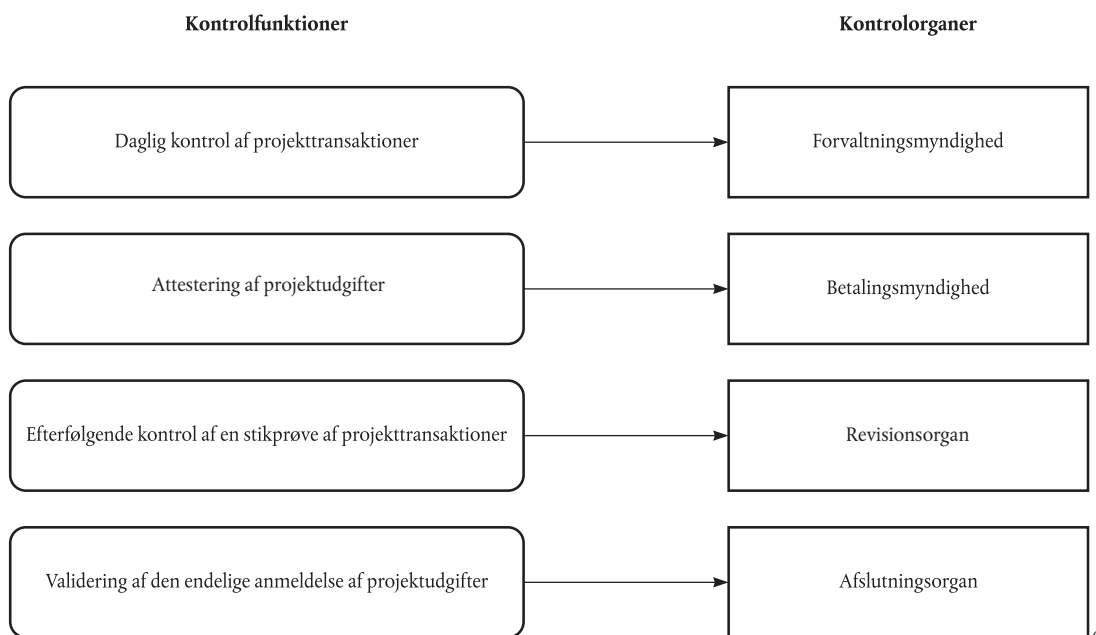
Kontrolfunktioner

Kontrolorganer

Daglig kontrol af projekttransaktioner

Forvaltningsmyndighed

Attestering af projektudgifter

Betalingsmyndighed

Efterfølgende kontrol af en stikprøve af projekttransaktioner

Revisionsorgan

Validering af den endelige anmeldelse af projektudgifter

Afslutningsorgan